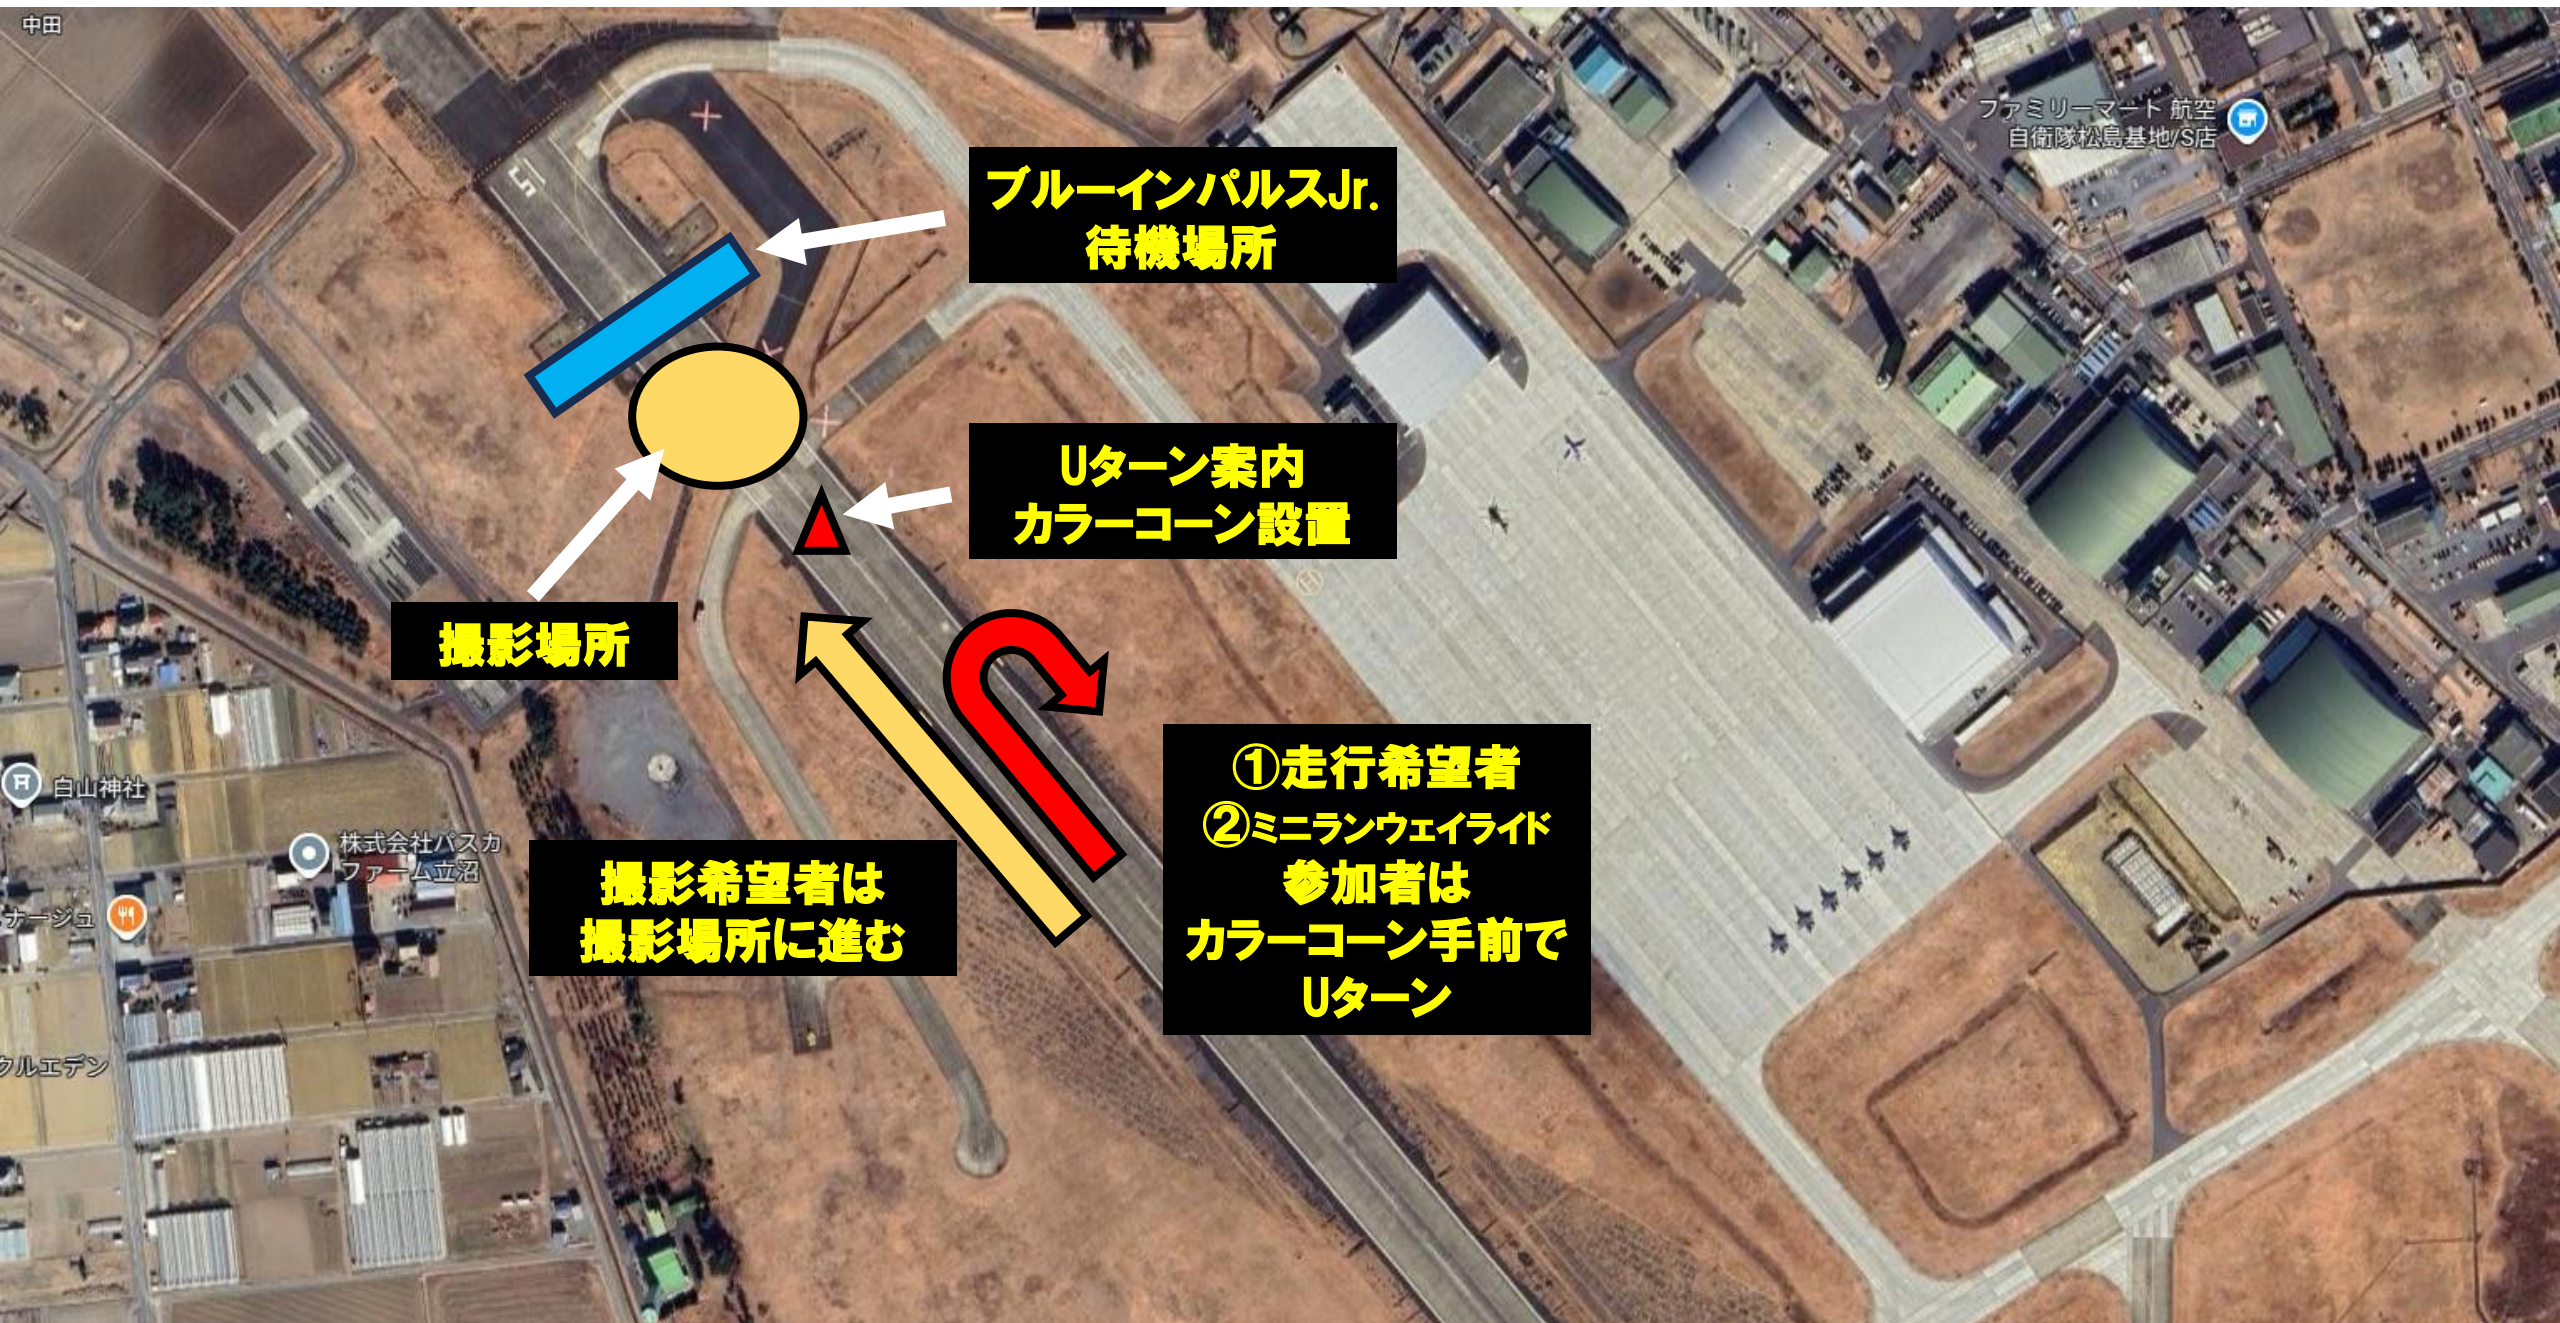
中田

ファミリーマート 航空自衛隊松島基地/S店

ブルーインパルスJr.
待機場所

Uターン案内
カラーコーン設置

撮影場所

①走行希望者
②ミニランウェイライド
参加者は
カラーコーン手前で
Uターン

撮影希望者は
撮影場所に進む

白山神社

株式会社パスカファーム立沼

ナージュ

クルエデン